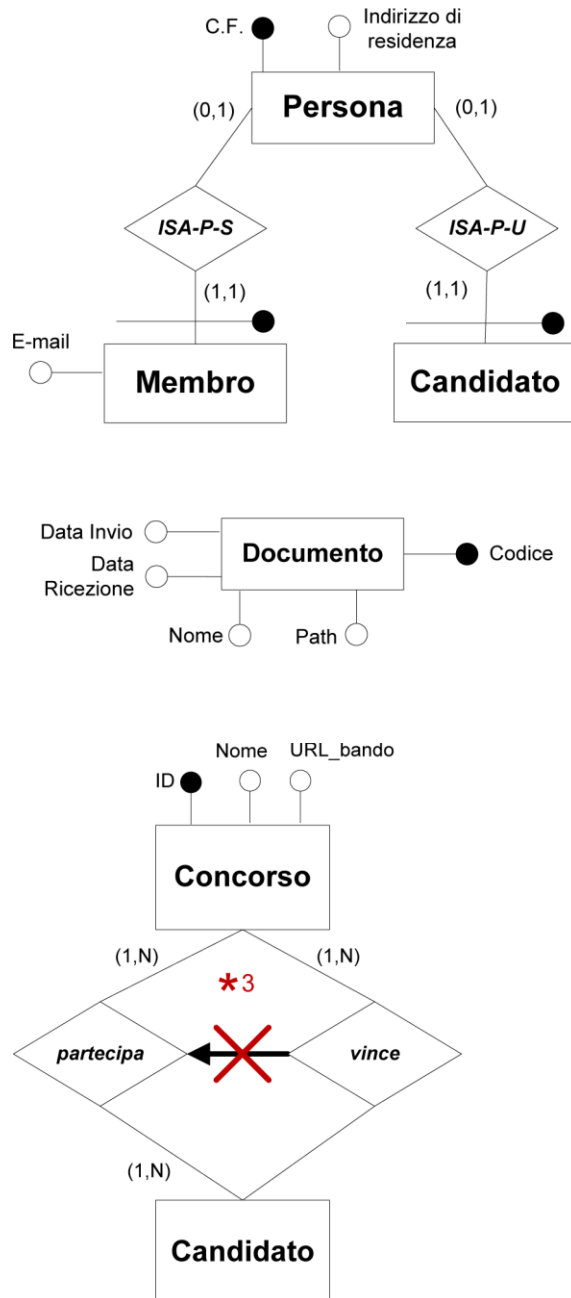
C.F.
Indirizzo di residenza
(0,1)
Persona
(0,1)
ISA-P-S
ISA-P-U
(1,1)
(1,1)
E-mail
Membro
Candidato

Data Invio
Data Ricezione
Documento
Codice
Nome
Path

ID
Nome
URL_bando
Concorso
(1,N)
(1,N)
*3
partecipa
vince
(1,N)
Candidato